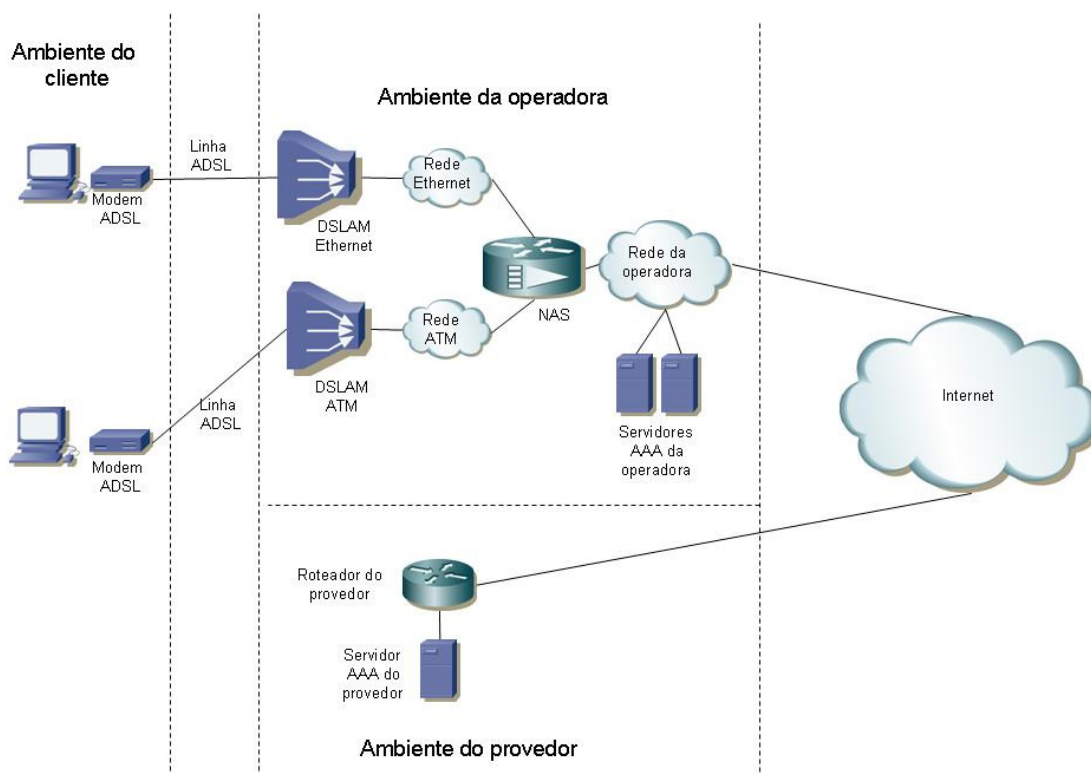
Ambiente do cliente

Ambiente da operadora

Linha ADSL

Modem ADSL

DSLAM Ethernet

Rede Ethernet

NAS

Rede da operadora

Rede ATM

DSLAM ATM

Linha ADSL

Modem ADSL

Servidores AAA da operadora

Internet

Roteador do provedor

Servidor AAA do provedor

Ambiente do provedor